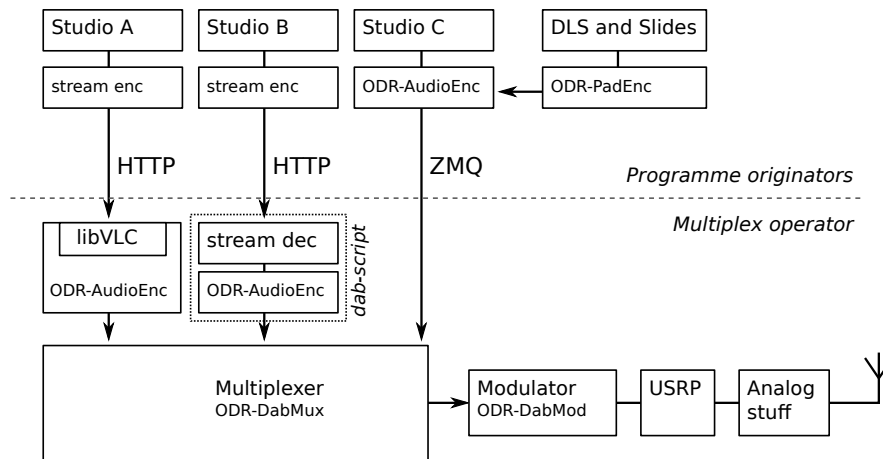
Studio A

Studio B

Studio C

DLS and Slides

stream enc

stream enc

ODR-AudioEnc

ODR-PadEnc

HTTP

HTTP

ZMQ

Programme originators

Multiplex operator

libVLC

ODR-AudioEnc

stream dec

ODR-AudioEnc

dab-script

Multiplexer
ODR-DabMux

Modulator
ODR-DabMod

USRP

Analog stuff